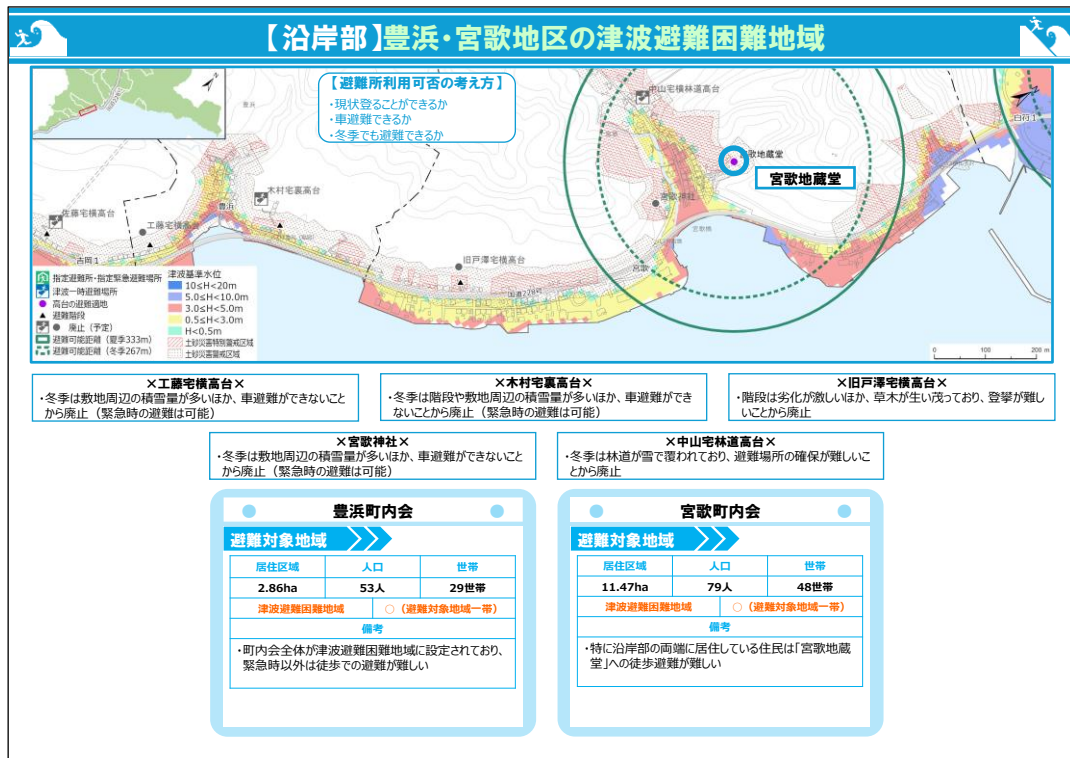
【沿岸部】豊浜・宮歌地区の津波避難困難地域

【避難所利用可否の考え方】
・現状登ることができるか
・車避難できるか
・冬季でも避難できるか

中山宅横林道高台
宮歌地蔵堂
宮歌地蔵堂
宮歌神社
木村宅裏高台
佐藤宅横高台
工藤宅横高台
豊浜
旧戸澤宅横高台
吉岡1
白符1

指定避難所・指定緊急避難場所
津波一時避難場所
高台の避難適地
避難階段
廃止（予定）
避難可能距離（夏季333m）
避難可能距離（冬季267m）

津波基準水位
10≦H<20m
5.0≦H<10.0m
3.0≦H<5.0m
0.5≦H<3.0m
H<0.5m
土砂災害特別警戒区域
土砂災害警戒区域

0 100 200 m

×工藤宅横高台×
・冬季は敷地周辺の積雪量が多いほか、車避難ができないことから廃止（緊急時の避難は可能）

×木村宅裏高台×
・冬季は階段や敷地周辺の積雪量が多いほか、車避難ができないことから廃止（緊急時の避難は可能）

×旧戸澤宅横高台×
・階段は劣化が激しいほか、草木が生い茂っており、登攀が難しいことから廃止

×宮歌神社×
・冬季は敷地周辺の積雪量が多いほか、車避難ができないことから廃止（緊急時の避難は可能）

×中山宅林道高台×
・冬季は林道が雪で覆われており、避難場所の確保が難しいことから廃止

豊浜町内会
避難対象地域
| 居住区域 | 人口 | 世帯 |
|---|---|---|
| 2.86ha | 53人 | 29世帯 |
| 津波避難困難地域 | ○（避難対象地域一帯） | |
備考
・町内会全体が津波避難困難地域に設定されており、緊急時以外は徒歩での避難が難しい

宮歌町内会
避難対象地域
| 居住区域 | 人口 | 世帯 |
|---|---|---|
| 11.47ha | 79人 | 48世帯 |
| 津波避難困難地域 | ○（避難対象地域一帯） | |
備考
・特に沿岸部の両端に居住している住民は「宮歌地蔵堂」への徒歩避難が難しい